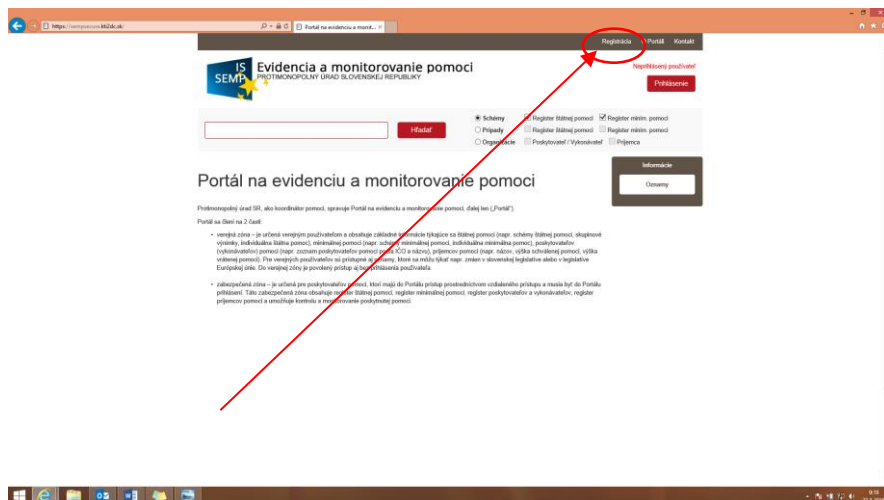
https://semp.kormb.sk/ | Portál na evidenciu a monit... ×

Registrácia | Portál | Kontakt

IS SEMP

Evidencia a monitorovanie pomoci
PROTIMONOPOLNÝ ÚRAD SLOVENSKEJ REPUBLIKY

Neprihlásený používateľ
Prihlásenie

Hľadať

Schémy | Register štátnej pomoci | Register minim. pomoci
Prípady | Register štátnej pomoci | Register minim. pomoci
Organizácie | Poskytovateľ / Vykonávateľ | Príjemca

Informácie
Oznamy

Portál na evidenciu a monitorovanie pomoci

Protimonopolný úrad SR, ako koordinátor pomoci, spravuje Portál na evidenciu a monitorovanie pomoci, ďalej len („Portál").

Portál sa člení na 2 časti:

• verejná zóna – je určená verejným používateľom a obsahuje základné informácie týkajúce sa štátnej pomoci (napr. schémy štátnej pomoci, skupinové výnimky, individuálna štátna pomoc), minimálnej pomoci (napr. schémy minimálnej pomoci, individuálna minimálna pomoc), poskytovateľov (vykonávateľov) pomoci (napr. zoznam poskytovateľov podľa IČO a názvu), príjemcov pomoci (napr. názov, výška schválenej pomoci, výška vrátenej pomoci). Pre verejných používateľov sú prístupné aj oznamy, ktoré sa môžu týkať napr. zmien v slovenskej legislatíve alebo v legislatíve Európskej únie. Do verejnej zóny je povolený prístup aj bez prihlásenia používateľa.

• zabezpečená zóna – je určená pre poskytovateľov pomoci, ktorí majú do Portálu prístup prostredníctvom vzdialeného prístupu a musia byť do Portálu prihlásení. Táto zabezpečená zóna obsahuje register štátnej pomoci, register minimálnej pomoci, register poskytovateľov a vykonávateľov, register príjemcov pomoci a umožňuje kontrolu a monitorovanie poskytnutej pomoci.